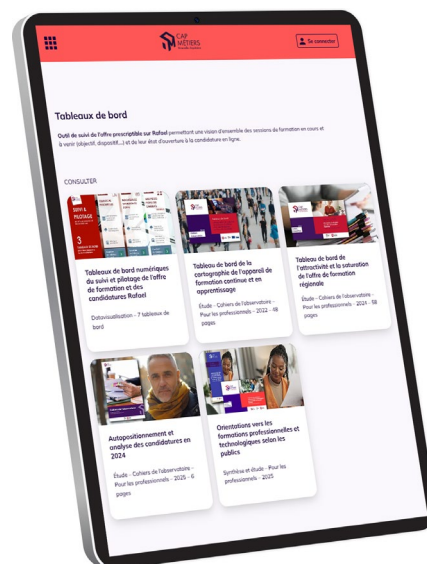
CAP MÉTIERS

Se connecter

Tableaux de bord

Outil de suivi de l'offre prescriptible sur Rafael permettant une vision d'ensemble des sessions de formation en cours et à venir (objectif, dispositif...) et de leur état d'ouverture à la candidature en ligne.

CONSULTER

Tableaux de bord numériques du suivi et pilotage de l'offre de formation et des candidatures Rafael

Datavisualisation - 7 tableaux de bord

Tableau de bord de la cartographie de l'appareil de formation continue et en apprentissage

Étude - Cahiers de l'observatoire - Pour les professionnels - 2022 - 98 pages

Tableau de bord de l'attractivité et la saturation de l'offre de formation régionale

Étude - Cahiers de l'observatoire - Pour les professionnels - 2024 - 58 pages

Autopositionnement et analyse des candidatures en 2024

Étude - Cahiers de l'observatoire - Pour les professionnels - 2025 - 6 pages

Orientations vers les formations professionnelles et technologiques selon les publics

Synthèse et étude - Pour les professionnels - 2025